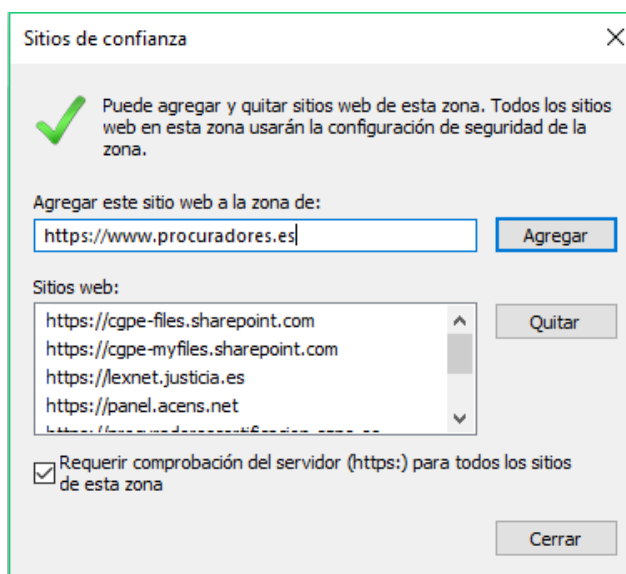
Sitios de confianza

Puede agregar y quitar sitios web de esta zona. Todos los sitios web en esta zona usarán la configuración de seguridad de la zona.

Agregar este sitio web a la zona de:

https://www.procuradores.es

Agregar

Sitios web:

https://cgpe-files.sharepoint.com
https://cgpe-myfiles.sharepoint.com
https://lexnet.justicia.es
https://panel.acens.net
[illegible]

Quitar

Requerir comprobación del servidor (https:) para todos los sitios de esta zona

Cerrar